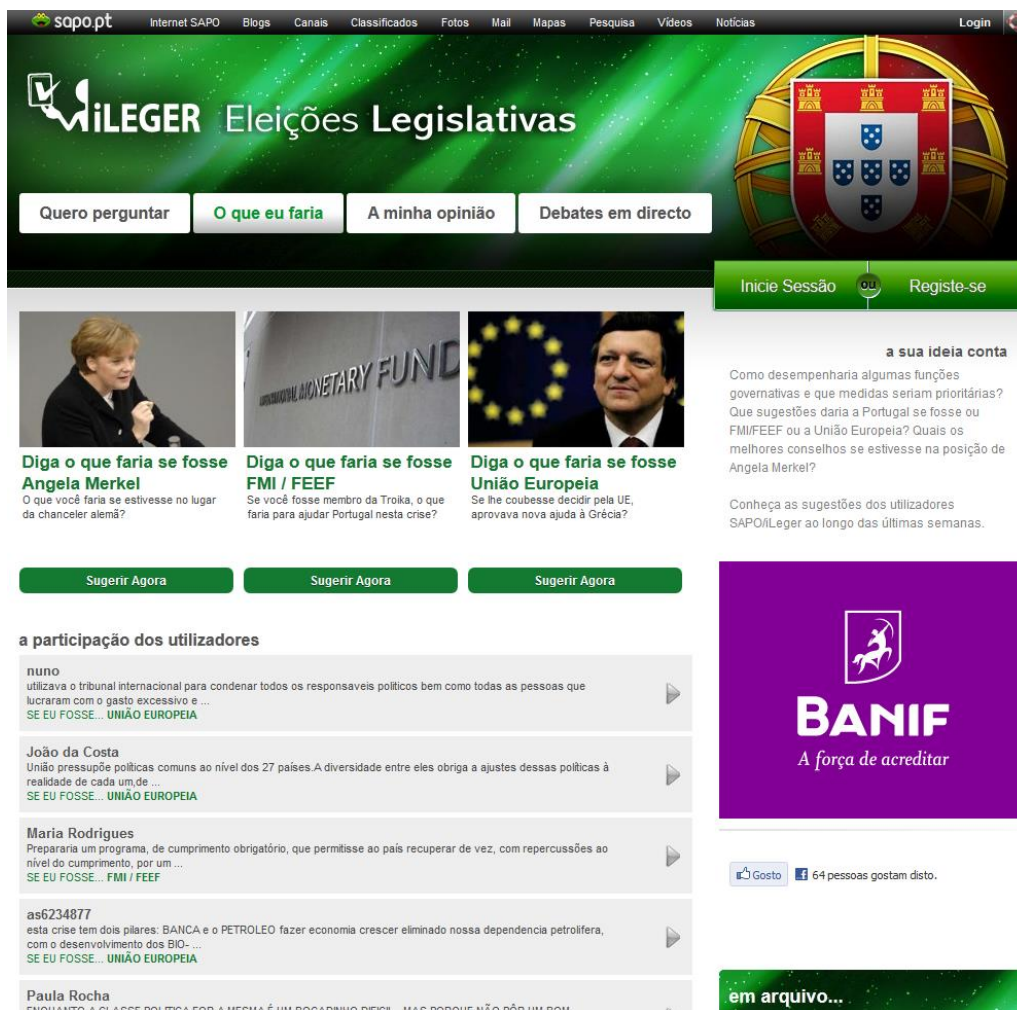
sapo.pt Internet SAPO Blogs Canais Classificados Fotos Mail Mapas Pesquisa Vídeos Notícias Login

iLEGER Eleições Legislativas

Quero perguntar | O que eu faria | A minha opinião | Debates em directo

Inicie Sessão ou Registe-se

MONETARY FUND

Diga o que faria se fosse Angela Merkel
O que você faria se estivesse no lugar da chanceler alemã?

Diga o que faria se fosse FMI / FEEF
Se você fosse membro da Troika, o que faria para ajudar Portugal nesta crise?

Diga o que faria se fosse União Europeia
Se lhe coubesse decidir pela UE, aprovava nova ajuda à Grécia?

Sugerir Agora | Sugerir Agora | Sugerir Agora

a sua ideia conta
Como desempenharia algumas funções governativas e que medidas seriam prioritárias? Que sugestões daria a Portugal se fosse ou FMI/FEEF ou a União Europeia? Quais os melhores conselhos se estivesse na posição de Angela Merkel?

Conheça as sugestões dos utilizadores SAPO/iLeger ao longo das últimas semanas.

a participação dos utilizadores

nuno
utilizava o tribunal internacional para condenar todos os responsaveis politicos bem como todas as pessoas que lucraram com o gasto excessivo e ...
SE EU FOSSE... UNIÃO EUROPEIA

João da Costa
União pressupõe políticas comuns ao nível dos 27 países.A diversidade entre eles obriga a ajustes dessas políticas à realidade de cada um,de ...
SE EU FOSSE... UNIÃO EUROPEIA

Maria Rodrigues
Prepararia um programa, de cumprimento obrigatório, que permitisse ao país recuperar de vez, com repercussões ao nível do cumprimento, por um ...
SE EU FOSSE... FMI / FEEF

as6234877
esta crise tem dois pilares: BANCA e o PETROLEO fazer economia crescer eliminado nossa dependencia petrolifera, com o desenvolvimento dos BIO- ...
SE EU FOSSE... UNIÃO EUROPEIA

Paula Rocha
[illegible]

BANIF
A força de acreditar

Gosto 64 pessoas gostam disto.

em arquivo...